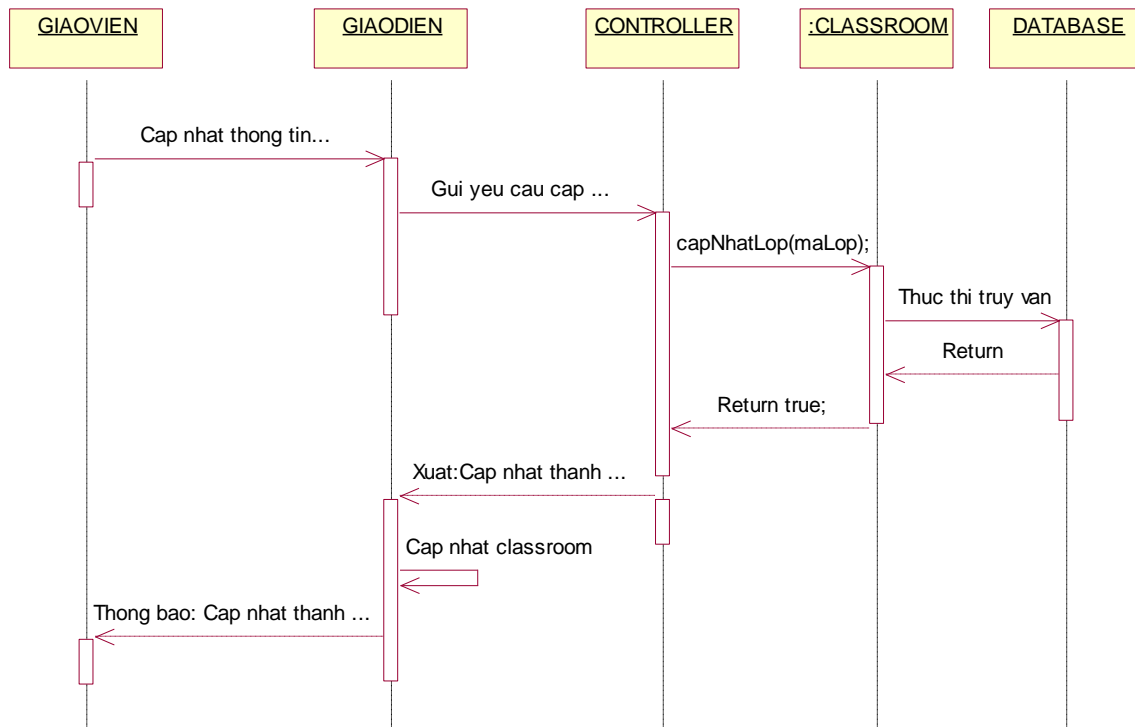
GIAOVIEN

GIAODIEN

CONTROLLER

:CLASSROOM

DATABASE

Cap nhat thong tin...

Gui yeu cau cap ...

capNhatLop(maLop);

Thuc thi truy van

Return

Return true;

Xuat:Cap nhat thanh ...

Cap nhat classroom

Thong bao: Cap nhat thanh ...